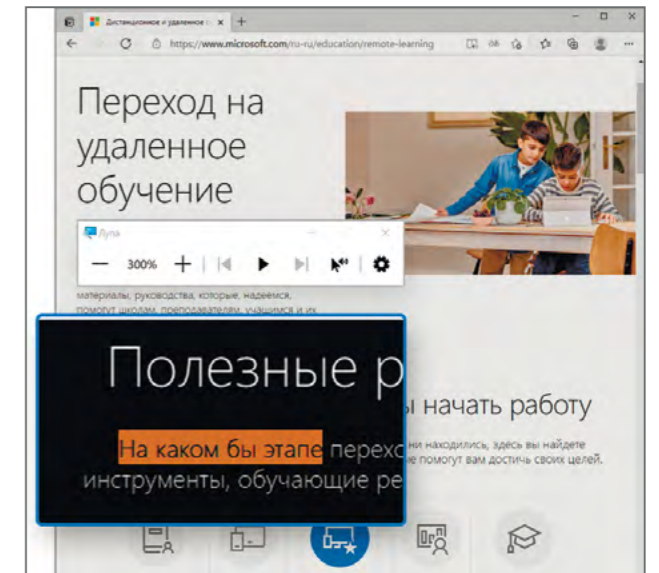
Дистанционное и удаленное о

https://www.microsoft.com/ru-ru/education/remote-learning

Переход на удаленное обучение

Лупа

300%

материалы, руководства, которые, надеемся, помогут школам, преподавателям, учащимся и их

Полезные р

ы начать работу

На каком бы этапе перехо

ни находились, здесь вы найдете

инструменты, обучающие ре

е помогут вам достичь своих целей.